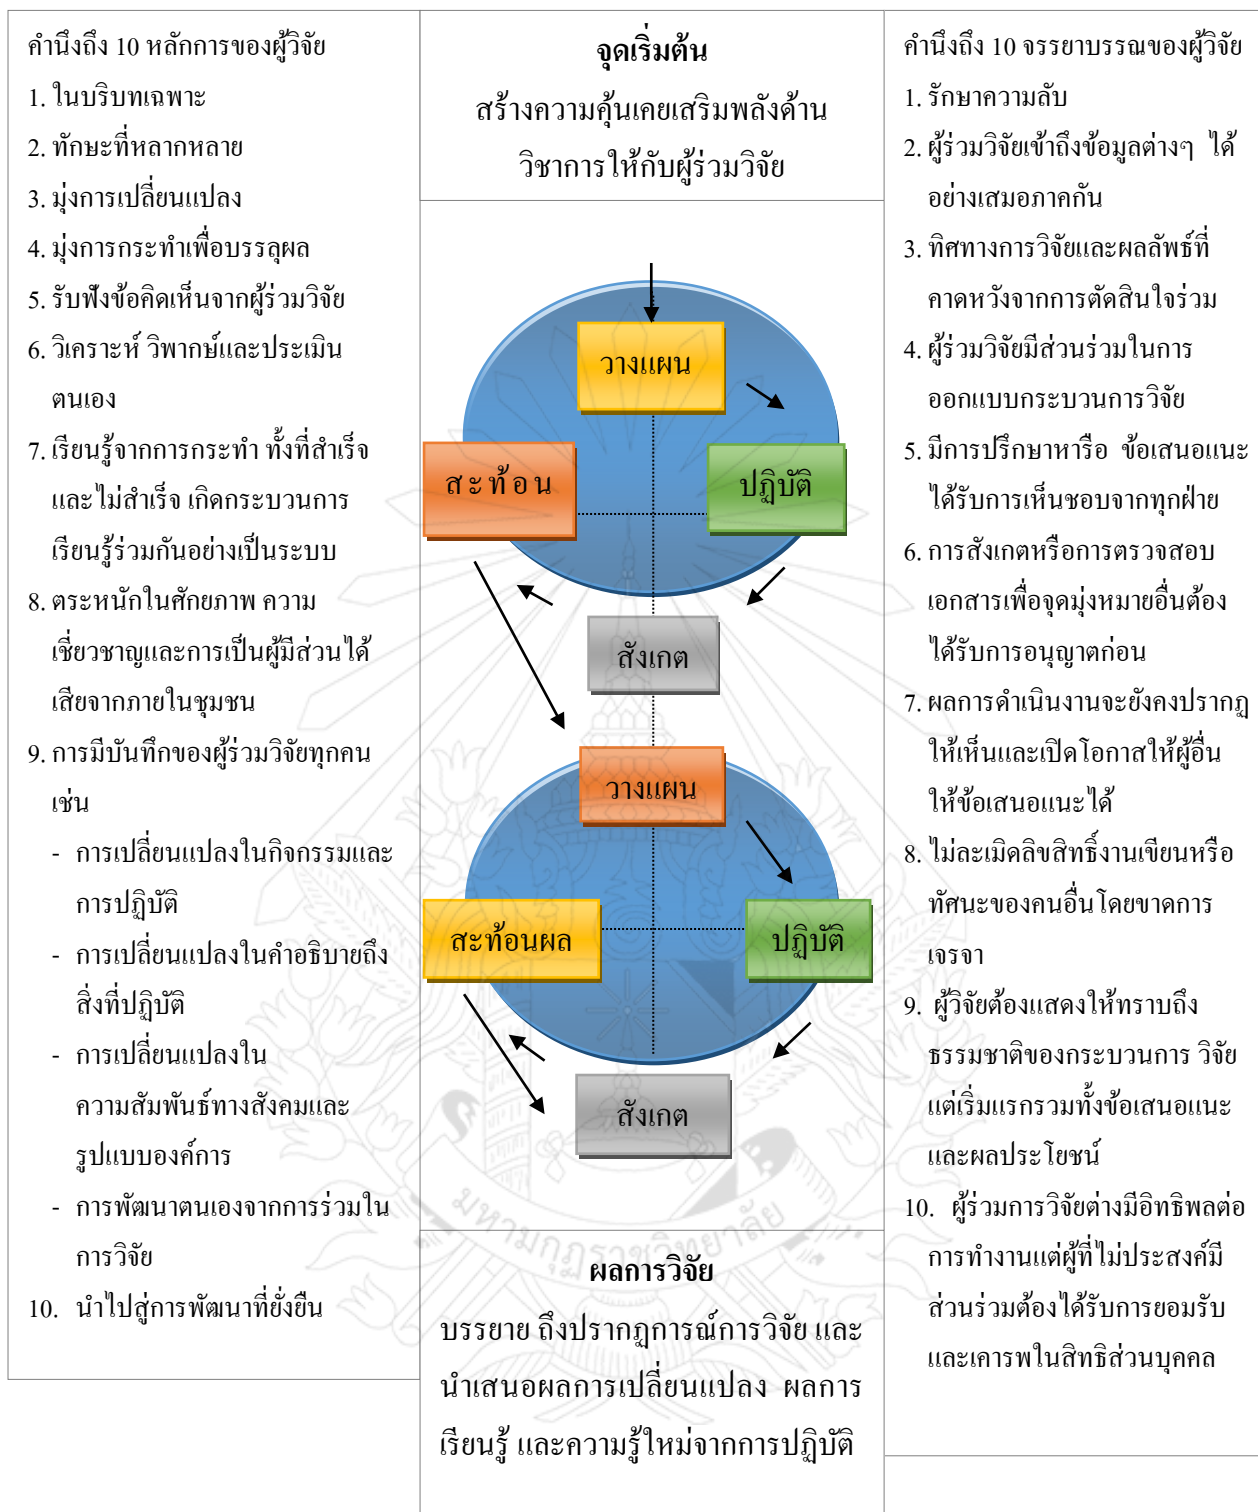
คำนึงถึง 10 หลักการของผู้วิจัย

1. ในบริบทเฉพาะ
2. ทักษะที่หลากหลาย
3. มุ่งการเปลี่ยนแปลง
4. มุ่งการกระทำเพื่อบรรลุผล
5. รับฟังข้อคิดเห็นจากผู้ร่วมวิจัย
6. วิเคราะห์ วิพากษ์และประเมินตนเอง
7. เรียนรู้จากการกระทำ ทั้งที่สำเร็จและไม่สำเร็จ เกิดกระบวนการเรียนรู้ร่วมกันอย่างเป็นระบบ
8. ตระหนักในศักยภาพ ความเชี่ยวชาญและการเป็นผู้มีส่วนได้เสียจากภายในชุมชน
9. การมีบันทึกของผู้ร่วมวิจัยทุกคน เช่น
- การเปลี่ยนแปลงในกิจกรรมและการปฏิบัติ
- การเปลี่ยนแปลงในคำอธิบายถึงสิ่งที่ปฏิบัติ
- การเปลี่ยนแปลงในความสัมพันธ์ทางสังคมและรูปแบบองค์การ
- การพัฒนาตนเองจากการร่วมในการวิจัย
10. นำไปสู่การพัฒนาที่ยั่งยืน

จุดเริ่มต้น
สร้างความคุ้นเคยเสริมพลังด้านวิชาการให้กับผู้ร่วมวิจัย

วางแผน
ปฏิบัติ
สังเกต
สะท้อน

วางแผน
ปฏิบัติ
สังเกต
สะท้อนผล

ผลการวิจัย
บรรยาย ถึงปรากฏการณ์การวิจัย และนำเสนอผลการเปลี่ยนแปลง ผลการเรียนรู้ และความรู้ใหม่จากการปฏิบัติ

คำนึงถึง 10 จรรยาบรรณของผู้วิจัย

1. รักษาความลับ
2. ผู้ร่วมวิจัยเข้าถึงข้อมูลต่างๆ ได้อย่างเสมอภาคกัน
3. ทิศทางการวิจัยและผลลัพธ์ที่คาดหวังจากการตัดสินใจร่วม
4. ผู้ร่วมวิจัยมีส่วนร่วมในการออกแบบกระบวนการวิจัย
5. มีการปรึกษาหรือ ข้อเสนอแนะได้รับการเห็นชอบจากทุกฝ่าย
6. การสังเกตหรือการตรวจสอบเอกสารเพื่อจุดมุ่งหมายอื่นต้องได้รับการอนุญาตก่อน
7. ผลการดำเนินงานจะยังคงปรากฏให้เห็นและเปิดโอกาสให้ผู้อื่นให้ข้อเสนอแนะได้
8. ไม่ละเมิดลิขสิทธิ์งานเขียนหรือทัศนะของคนอื่นโดยขาดการเจรจา
9. ผู้วิจัยต้องแสดงให้ทราบถึงธรรมชาติของกระบวนการ วิจัยแต่เริ่มแรกรวมทั้งข้อเสนอแนะและผลประโยชน์
10. ผู้ร่วมการวิจัยต่างมีอิทธิพลต่อการทำงานแต่ผู้ที่ไม่ประสงค์มีส่วนร่วมต้องได้รับการยอมรับและเคารพในสิทธิส่วนบุคคล